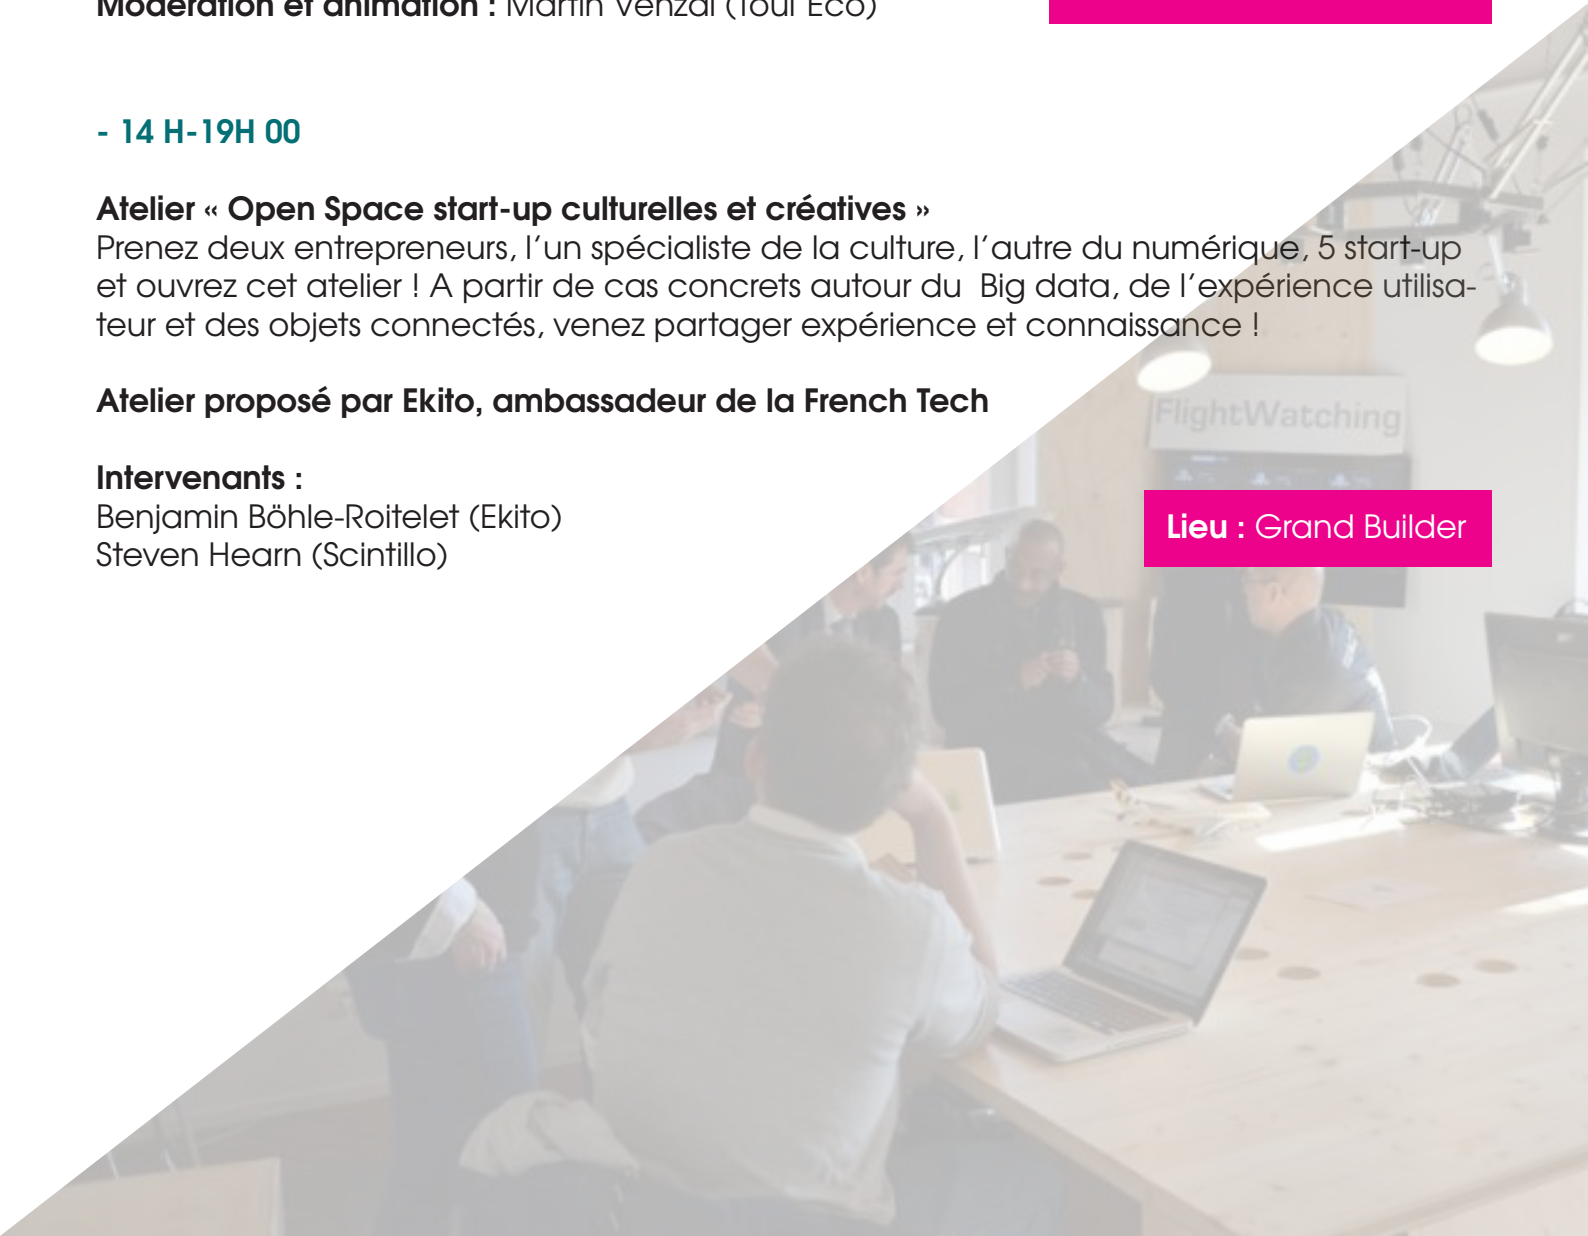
Modération et animation : Martin Venzal (Toul Eco)

- 14 H-19H 00

Atelier « Open Space start-up culturelles et créatives »
Prenez deux entrepreneurs, l'un spécialiste de la culture, l'autre du numérique, 5 start-up et ouvrez cet atelier ! A partir de cas concrets autour du Big data, de l'expérience utilisateur et des objets connectés, venez partager expérience et connaissance !

Atelier proposé par Ekito, ambassadeur de la French Tech

Intervenants :
Benjamin Böhle-Roitelet (Ekito)
Steven Hearn (Scintillo)

Lieu : Grand Builder

FlightWatching